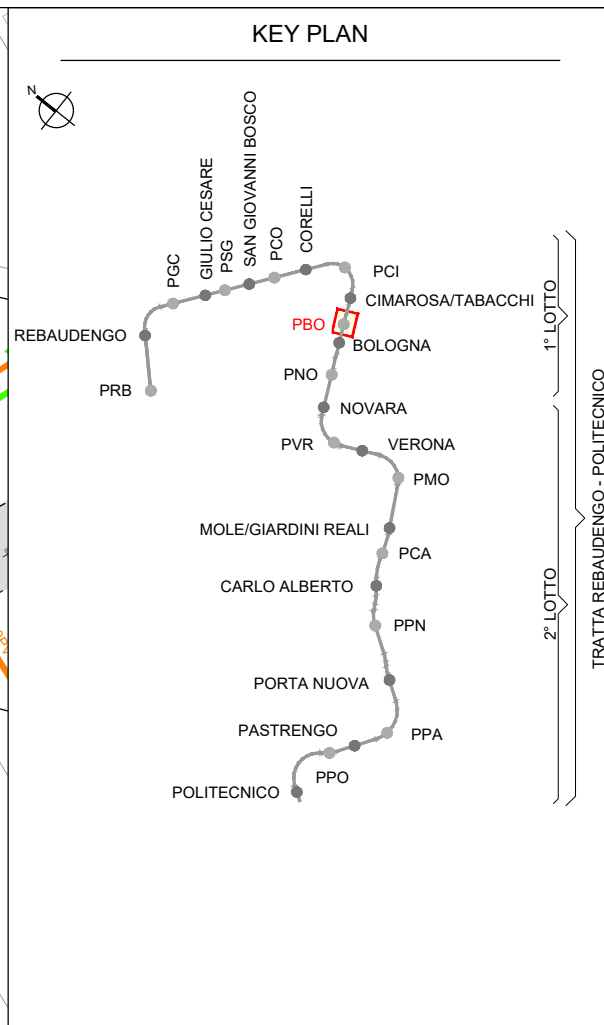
KEY PLAN

N

PGC
GIULIO CESARE
PSG
SAN GIOVANNI BOSCO
PCO
CORELLI
PCI
CIMAROSA/TABACCHI
REBAUDENGO
PBO
BOLOGNA
PRB
PNO
NOVARA
PVR
VERONA
PMO
MOLE/GIARDINI REALI
PCA
CARLO ALBERTO
PPN
PORTA NUOVA
PASTRENGO
PPA
PPO
POLITECNICO

1° LOTTO
2° LOTTO
TRATTA REBAUDENGO - POLITECNICO